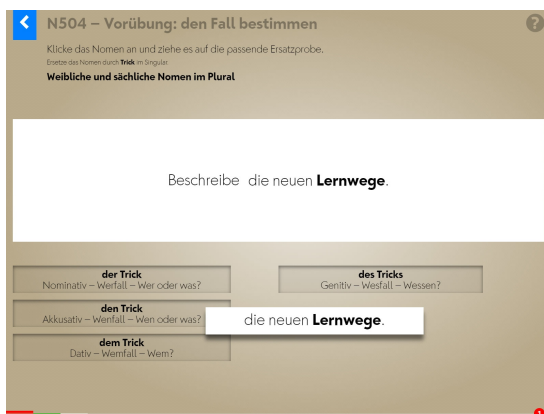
N504 – Vorübung: den Fall bestimmen

Klicke das Nomen an und ziehe es auf die passende Ersatzprobe.
Ersetze das Nomen durch **Trick** im Singular.
**Weibliche und sächliche Nomen im Plural**

Beschreibe die neuen **Lernwege**.

**der Trick**
Nominativ – Werfall – Wer oder was?

**des Tricks**
Genitiv – Wesfall – Wessen?

**den Trick**
Akkusativ – Wenfall – Wen oder was?

die neuen **Lernwege**.

**dem Trick**
Dativ – Wemfall – Wem?